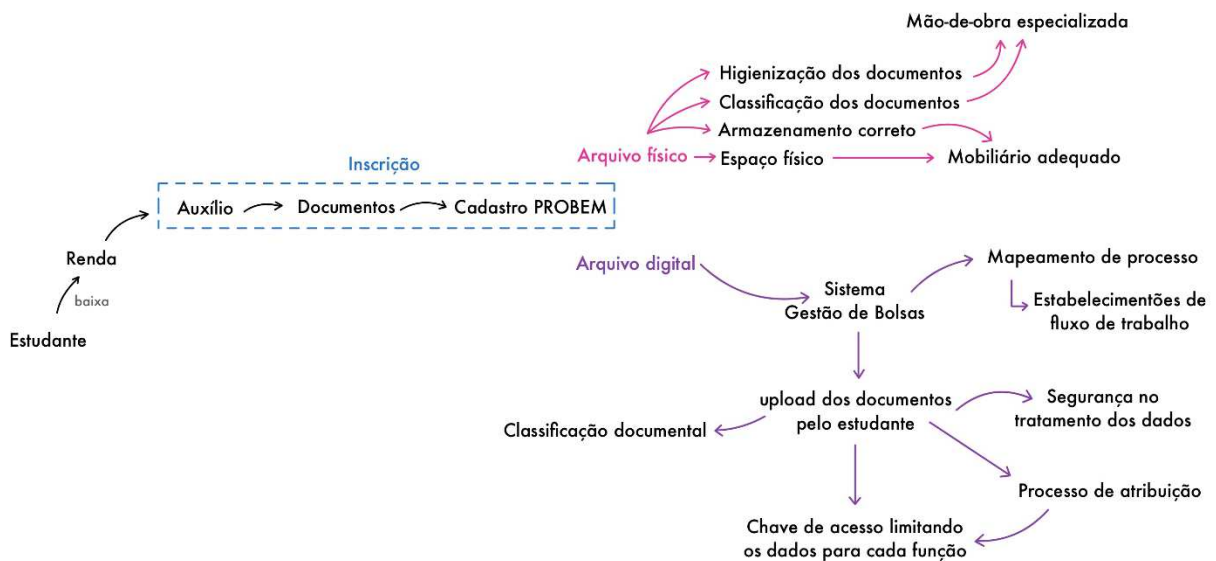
Mão-de-obra especializada

Higienização dos documentos

Classificação dos documentos

Armazenamento correto

Arquivo físico

Espaço físico

Mobiliário adequado

Inscrição

Auxílio

Documentos

Cadastro PROBEM

Renda

baixa

Estudante

Arquivo digital

Sistema Gestão de Bolsas

Mapeamento de processo

Estabelecimentões de fluxo de trabalho

upload dos documentos pelo estudante

Segurança no tratamento dos dados

Classificação documental

Processo de atribuição

Chave de acesso limitando os dados para cada função